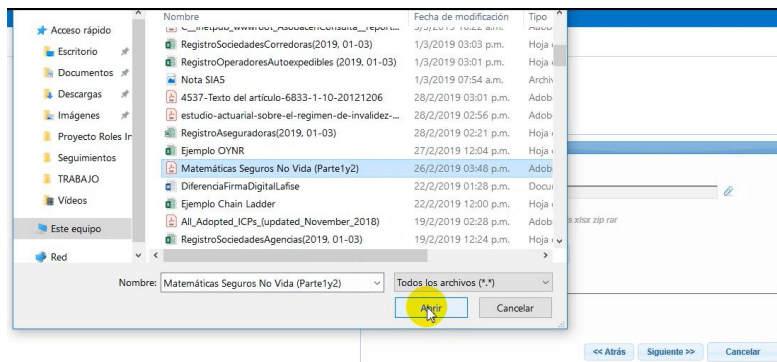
Acceso rápido
Escritorio
Documentos
Descargas
Imágenes
Proyecto Roles In
Seguimientos
TRABAJO
Vídeos
Este equipo
Red

| Nombre | Fecha de modificación | Tipo |
|---|---|---|
| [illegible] | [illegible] | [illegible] |
| RegistroSociedadesCorredoras(2019, 01-03) | 1/3/2019 03:03 p.m. | Hoja |
| RegistroOperadoresAutoexpedibles (2019, 01-03) | 1/3/2019 03:01 p.m. | Hoja |
| Nota SIAS | 1/3/2019 07:54 a.m. | Archiv |
| 4537-Texto del artículo-6833-1-10-20121206 | 28/2/2019 03:01 p.m. | Adob |
| estudio-actuarial-sobre-el-regimen-de-invalidez-... | 28/2/2019 02:56 p.m. | Adob |
| RegistroAseguradoras(2019, 01-03) | 28/2/2019 02:21 p.m. | Hoja |
| Ejemplo OYNR | 27/2/2019 12:04 p.m. | Hoja |
| Matemáticas Seguros No Vida (Parte1y2) | 26/2/2019 03:48 p.m. | Adob |
| DiferenciaFirmaDigitalLafise | 22/2/2019 01:28 p.m. | Docu |
| Ejemplo Chain Ladder | 22/2/2019 12:00 p.m. | Hoja |
| All_Adopted_ICPs_(updated_November_2018) | 19/2/2019 02:28 p.m. | Adob |
| RegistroSociedadesAgencias(2019, 01-03) | 19/2/2019 12:24 p.m. | Hoja |

Nombre: Matemáticas Seguros No Vida (Parte1y2)
Todos los archivos (*.*)
Abrir
Cancelar

s xlsx zip rar

<< Atrás
Siguiente >>
Cancelar